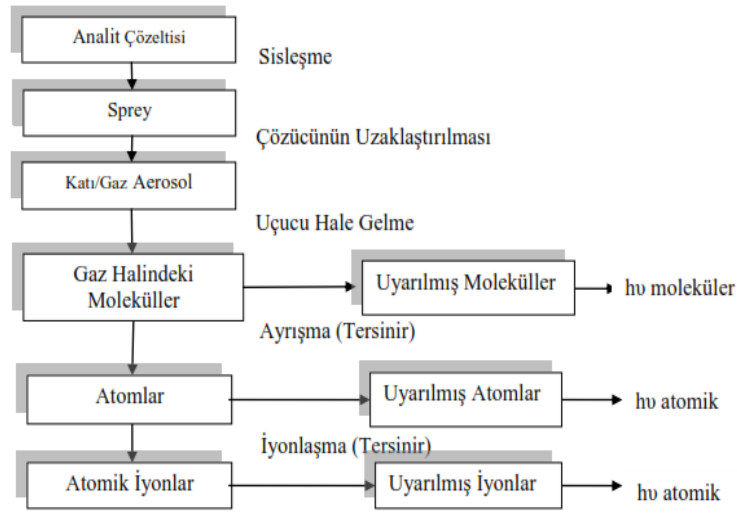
Analit Çözeltisi

Sisleşme

Sprey

Çözücünün Uzaklaştırılması

Katı/Gaz Aerosol

Uçucu Hale Gelme

Gaz Halindeki Moleküller

Uyarılmış Moleküller

hυ moleküler

Ayrışma (Tersinir)

Atomlar

Uyarılmış Atomlar

hυ atomik

İyonlaşma (Tersinir)

Atomik İyonlar

Uyarılmış İyonlar

hυ atomik